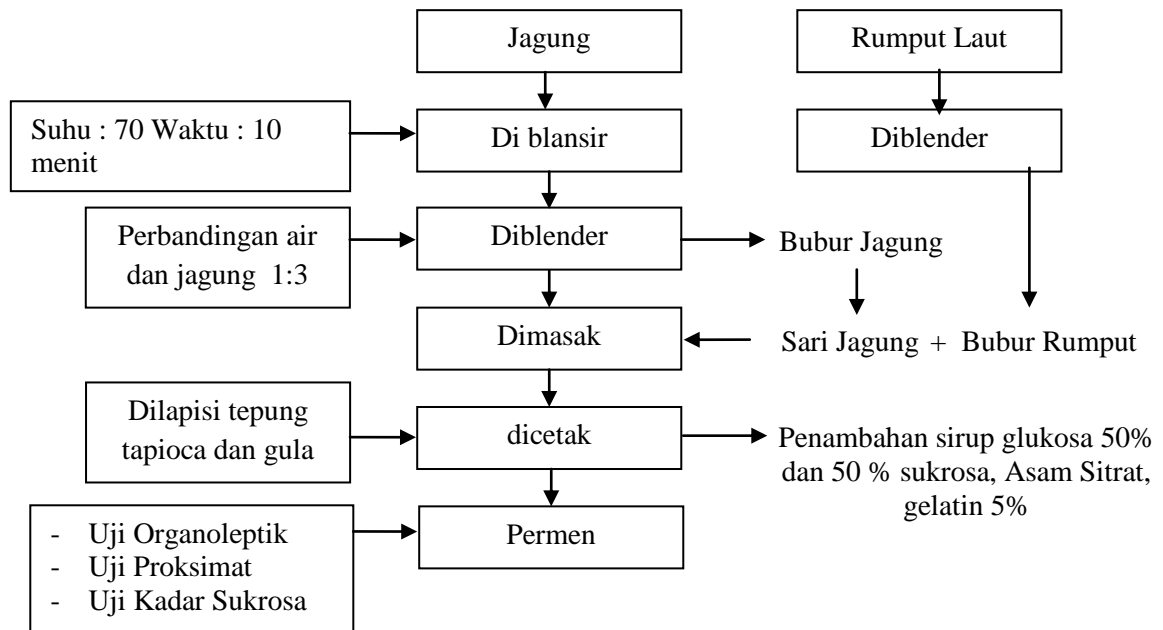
Jagung

Rumput Laut

Suhu : 70 Waktu : 10 menit

Di blansir

Diblender

Perbandingan air dan jagung 1:3

Diblender

Bubur Jagung

Dimasak

Sari Jagung + Bubur Rumput

Dilapisi tepung tapioca dan gula

dicetak

Penambahan sirup glukosa 50% dan 50 % sukrosa, Asam Sitrat, gelatin 5%

- Uji Organoleptik
- Uji Proksimat
- Uji Kadar Sukrosa

Permen